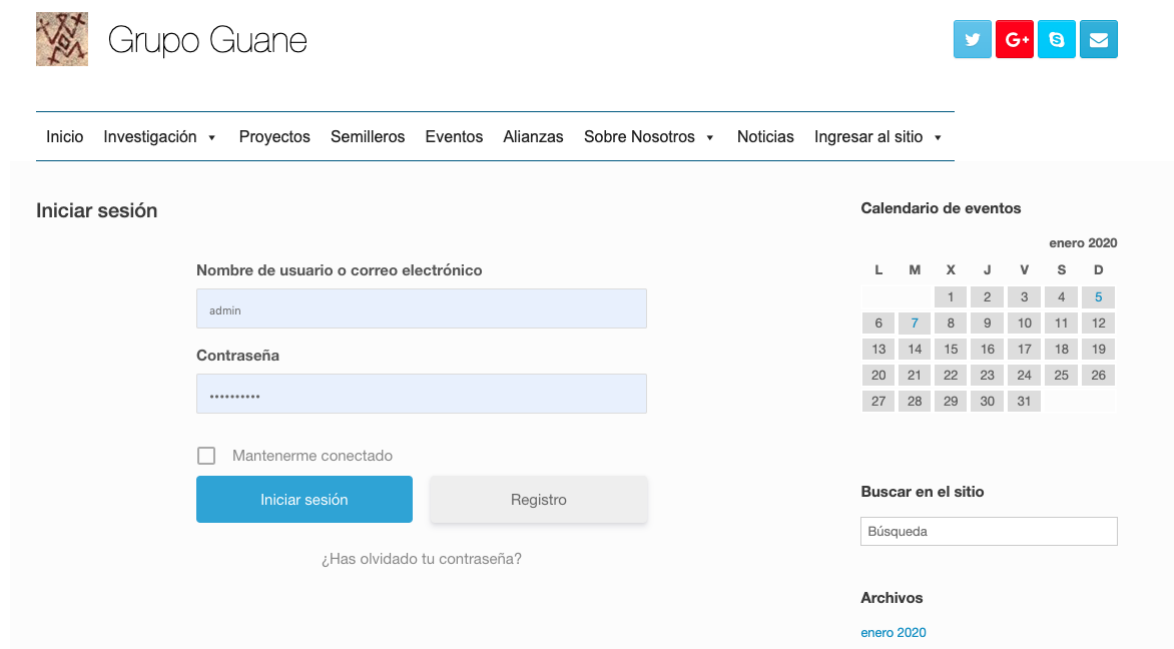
Grupo Guane

G+

Inicio Investigación ▾ Proyectos Semilleros Eventos Alianzas Sobre Nosotros ▾ Noticias Ingresar al sitio ▾

Iniciar sesión

Nombre de usuario o correo electrónico

admin

Contraseña

••••••••••

Mantenerme conectado

Iniciar sesión

Registro

¿Has olvidado tu contraseña?

Calendario de eventos

enero 2020

| L | M | X | J | V | S | D |
|---|---|---|---|---|---|---|
| | | 1 | 2 | 3 | 4 | 5 |
| 6 | 7 | 8 | 9 | 10 | 11 | 12 |
| 13 | 14 | 15 | 16 | 17 | 18 | 19 |
| 20 | 21 | 22 | 23 | 24 | 25 | 26 |
| 27 | 28 | 29 | 30 | 31 | | |

Buscar en el sitio

Búsqueda

Archivos

enero 2020